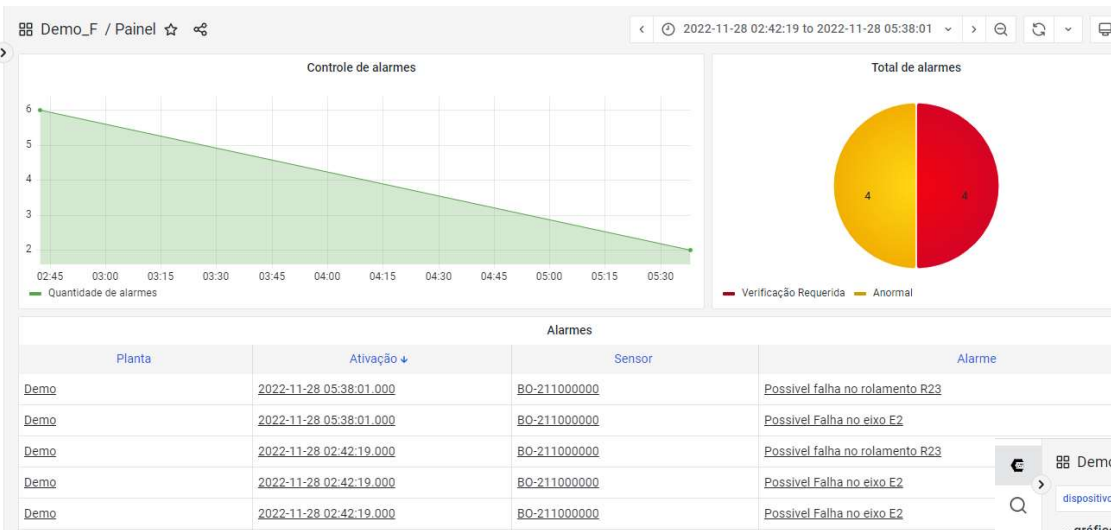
Demo_F / Painel

2022-11-28 02:42:19 to 2022-11-28 05:38:01

Controle de alarmes

6
5
4
3
2

02:45 03:00 03:15 03:30 03:45 04:00 04:15 04:30 04:45 05:00 05:15 05:30

Quantidade de alarmes

Total de alarmes

4
4

Verificação Requerida Anormal

Alarmes

| Planta | Ativação ↓ | Sensor | Alarme |
|---|---|---|---|
| Demo | 2022-11-28 05:38:01.000 | BO-211000000 | Possivel falha no rolamento R23 |
| Demo | 2022-11-28 05:38:01.000 | BO-211000000 | Possivel Falha no eixo E2 |
| Demo | 2022-11-28 02:42:19.000 | BO-211000000 | Possivel falha no rolamento R23 |
| Demo | 2022-11-28 02:42:19.000 | BO-211000000 | Possivel Falha no eixo E2 |
| Demo | 2022-11-28 02:42:19.000 | BO-211000000 | Possivel Falha no eixo E2 |

Dem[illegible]
dispositiv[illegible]
gráfic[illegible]